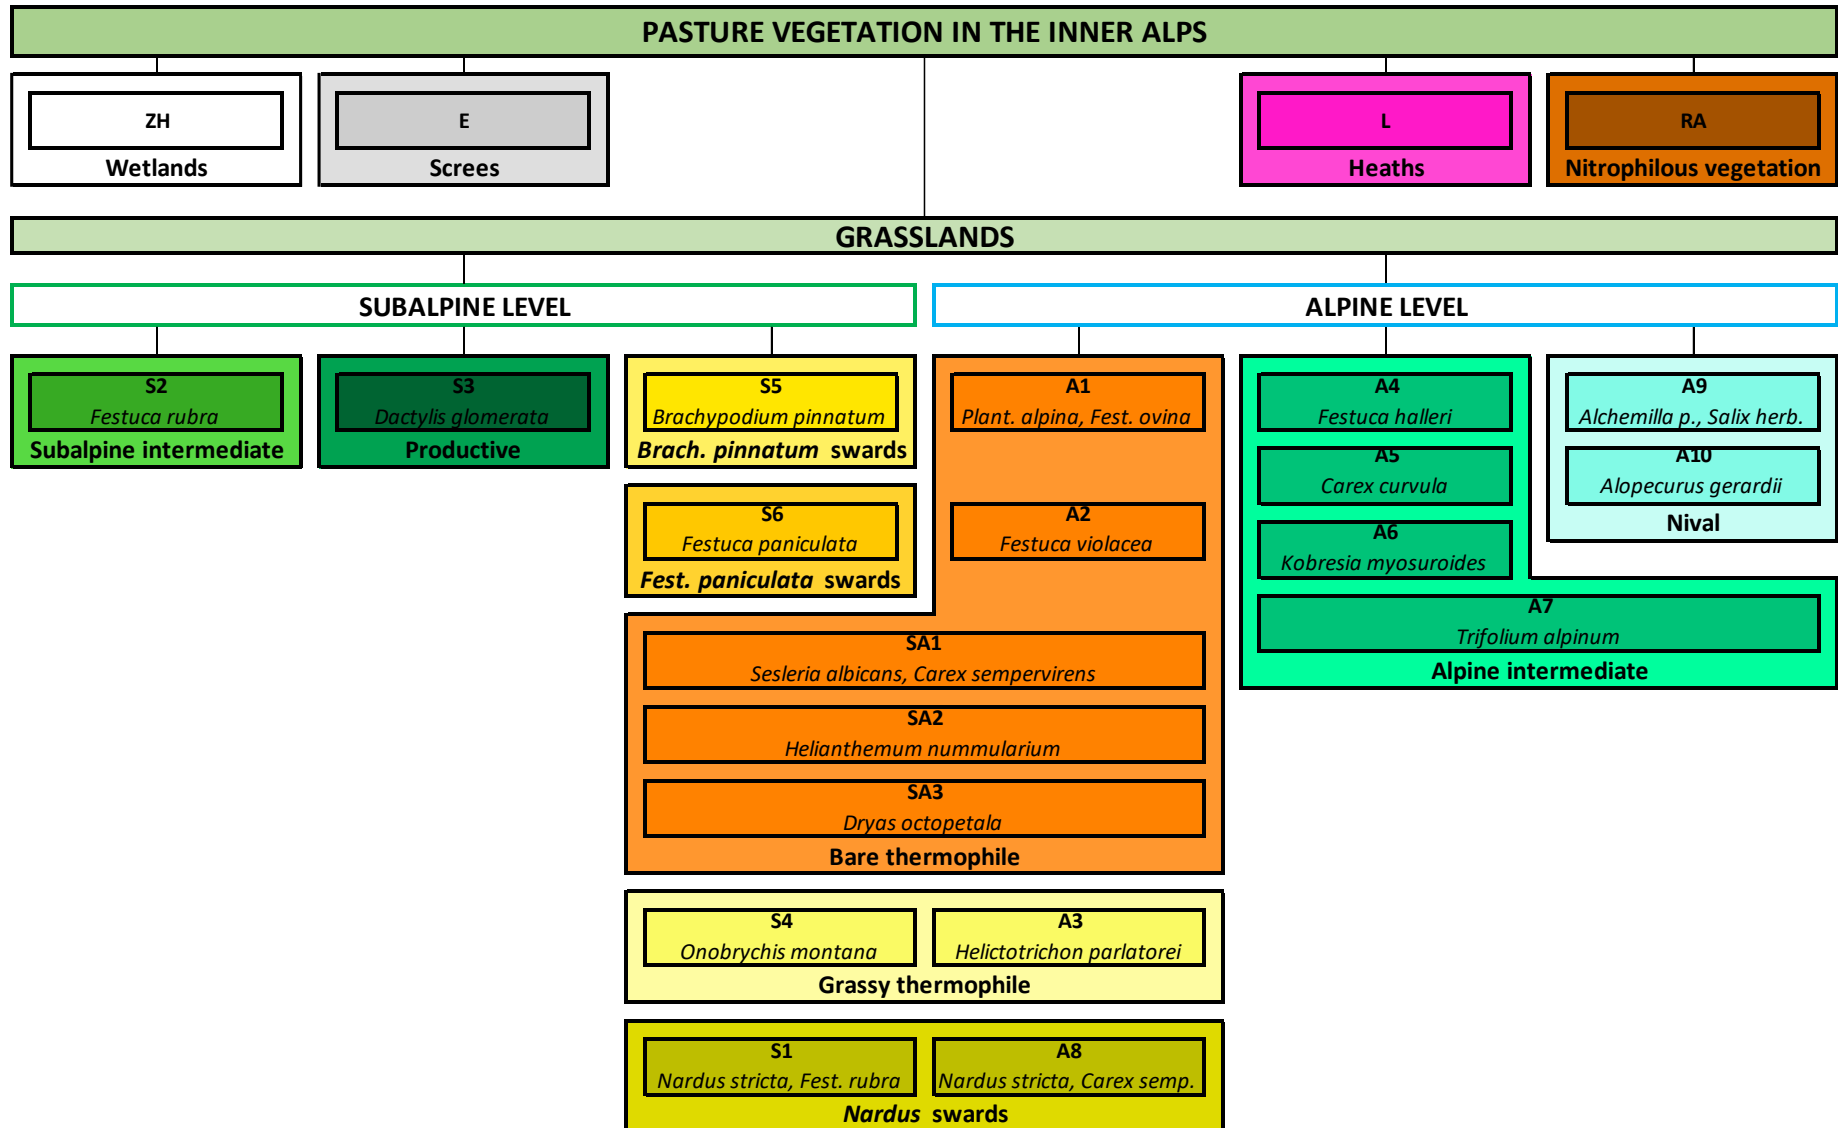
PASTURE VEGETATION IN THE INNER ALPS

ZH
Wetlands

E
Screes

L
Heaths

RA
Nitrophilous vegetation

GRASSLANDS

SUBALPINE LEVEL

ALPINE LEVEL

S2
Festuca rubra
Subalpine intermediate

S3
Dactylis glomerata
Productive

S5
Brachypodium pinnatum
Brach. pinnatum swards

S6
Festuca paniculata
Fest. paniculata swards

A1
Plant. alpina, Fest. ovina

A2
Festuca violacea

SA1
Sesleria albicans, Carex sempervirens

SA2
Helianthemum nummularium

SA3
Dryas octopetala
Bare thermophile

A4
Festuca halleri

A5
Carex curvula

A6
Kobresia myosuroides

A7
Trifolium alpinum
Alpine intermediate

A9
Alchemilla p., Salix herb.

A10
Alopecurus gerardii
Nival

S4
Onobrychis montana

A3
Helictotrichon parlatorei
Grassy thermophile

S1
Nardus stricta, Fest. rubra

A8
Nardus stricta, Carex semp.
Nardus swards